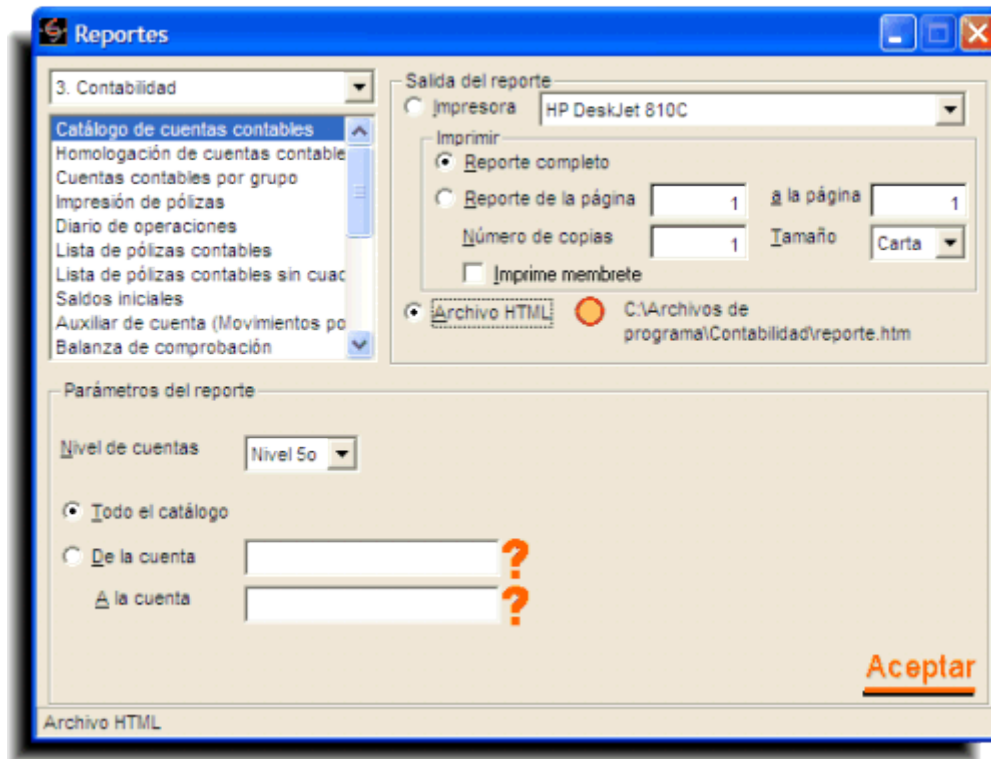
Reportes

3. Contabilidad

Catálogo de cuentas contables
Homologación de cuentas contable
Cuentas contables por grupo
Impresión de pólizas
Diario de operaciones
Lista de pólizas contables
Lista de pólizas contables sin cuac
Saldos iniciales
Auxiliar de cuenta (Movimientos po
Balanza de comprobación

Salida del reporte
Impresora
HP DeskJet 810C
Imprimir
Reporte completo
Reporte de la página
1
a la página
1
Número de copias
1
Tamaño
Carta
Imprime membrete
Archivo HTML
C:\Archivos de programa\Contabilidad\reporte.htm

Parámetros del reporte
Nivel de cuentas
Nivel 5o
Todo el catálogo
De la cuenta
?
A la cuenta
?

Aceptar

Archivo HTML